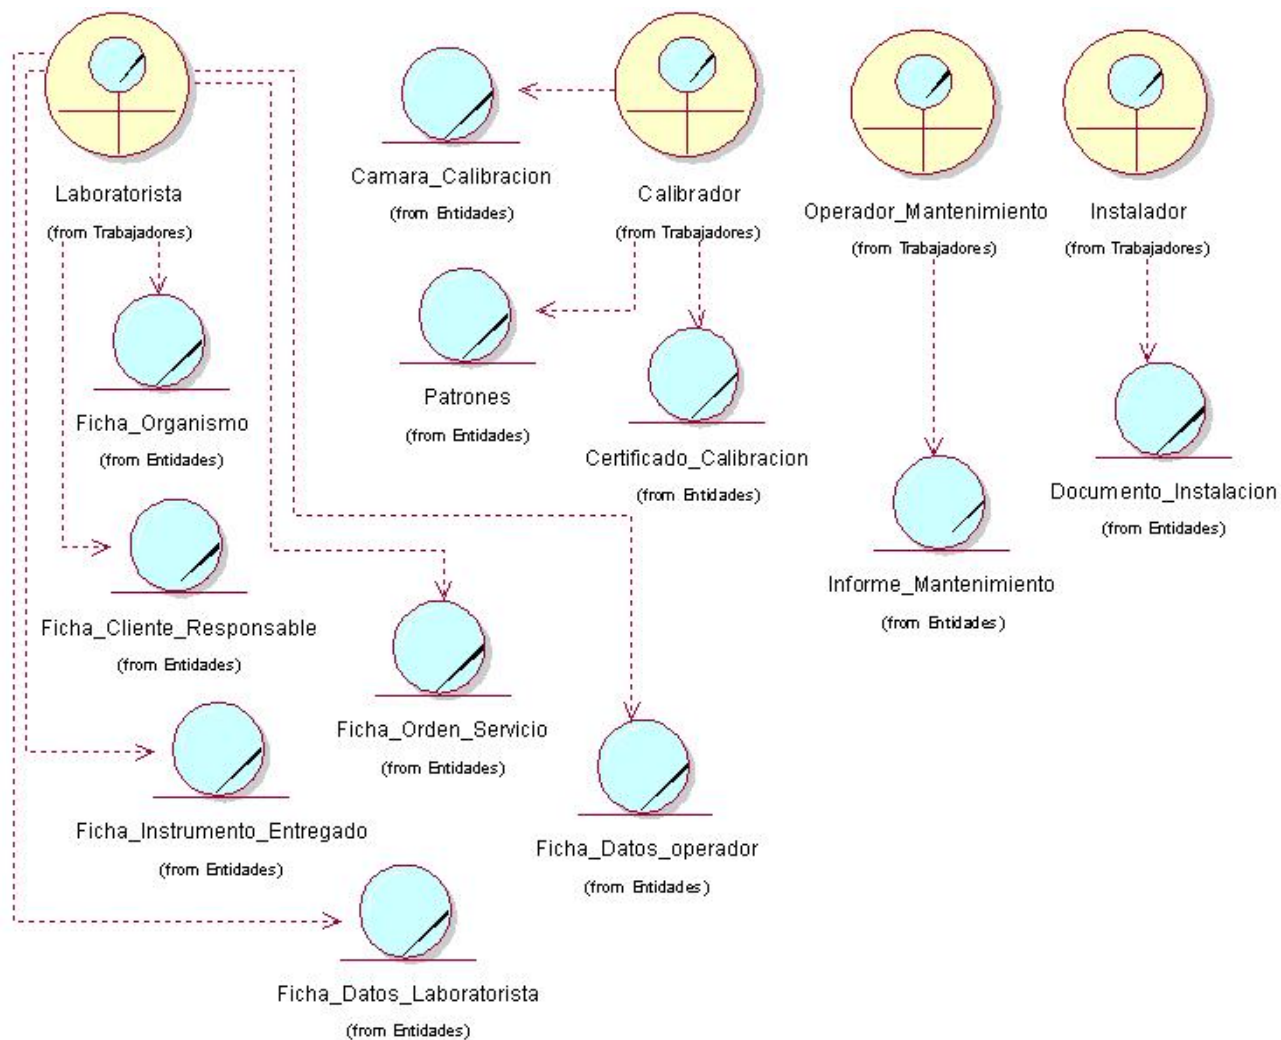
Laboratorista
(from Trabajadores)

Camara_Calibracion
(from Entidades)

Calibrador
(from Trabajadores)

Operador_Mantenimiento
(from Trabajadores)

Instalador
(from Trabajadores)

Ficha_Organismo
(from Entidades)

Patrones
(from Entidades)

Certificado_Calibracion
(from Entidades)

Documento_Instalacion
(from Entidades)

Informe_Mantenimiento
(from Entidades)

Ficha_Cliente_Responsable
(from Entidades)

Ficha_Orden_Servicio
(from Entidades)

Ficha_Instrumento_Entregado
(from Entidades)

Ficha_Datos_operador
(from Entidades)

Ficha_Datos_Laboratorista
(from Entidades)